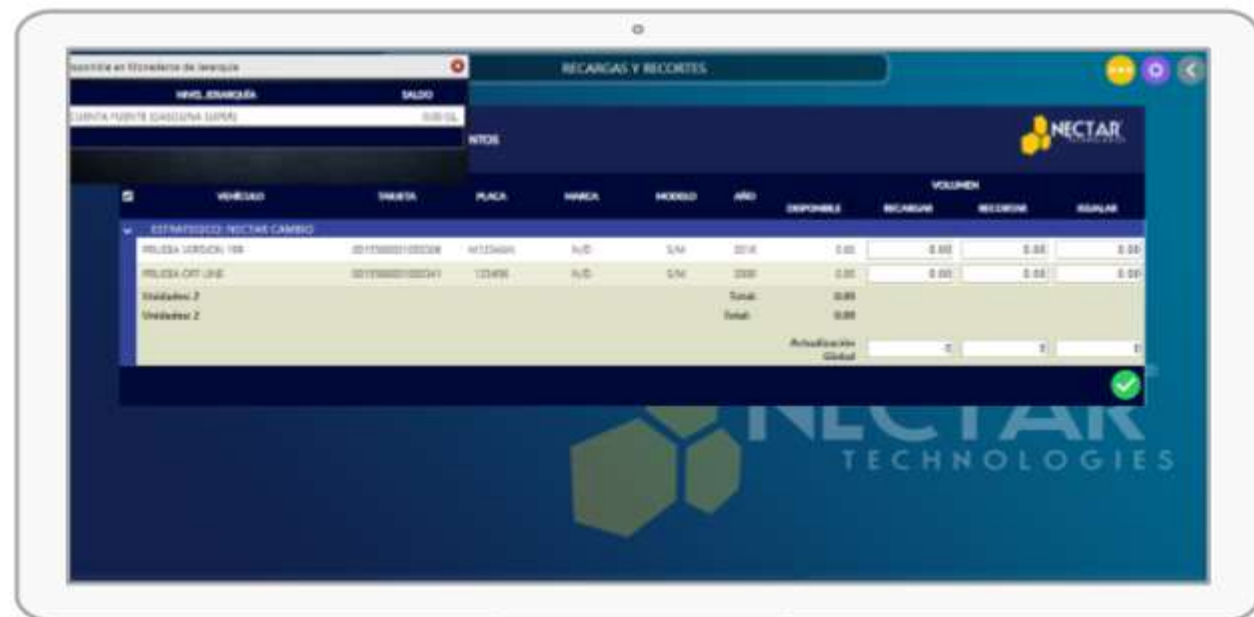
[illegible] en Monedero de Jerarquía

| NIVEL JERARQUÍA | SALDO |
|---|---|
| CUENTA FUENTE (GASOLINA SUPER) | 0.00 GL |

RECARGAS Y RECORTES

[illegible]NTOS

NECTAR

| | VEHÍCULO | TARJETA | PLACA | MARCA | MODELO | AÑO | DISPONIBLE | RECARGAR | RECORTAR | IGUALAR |
|---|---|---|---|---|---|---|---|---|---|---|
| | ESTRATEGICO: NECTAR CAMBIO | | | | | | | | | |
| | PRUEBA VERSION 198 | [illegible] | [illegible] | N/D | S/M | 2018 | 0.00 | 0.00 | 0.00 | 0.00 |
| | PRUEBA OPT LINE | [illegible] | 123456 | N/D | S/M | 2000 | 0.00 | 0.00 | 0.00 | 0.00 |
| | Unidades: 2 | | | | | Total: | 0.00 | | | |
| | Unidades: 2 | | | | | Total: | 0.00 | | | |
| | | | | | | | Actualización Global | 0 | 0 | 0 |

VOLUMEN

NECTAR
TECHNOLOGIES